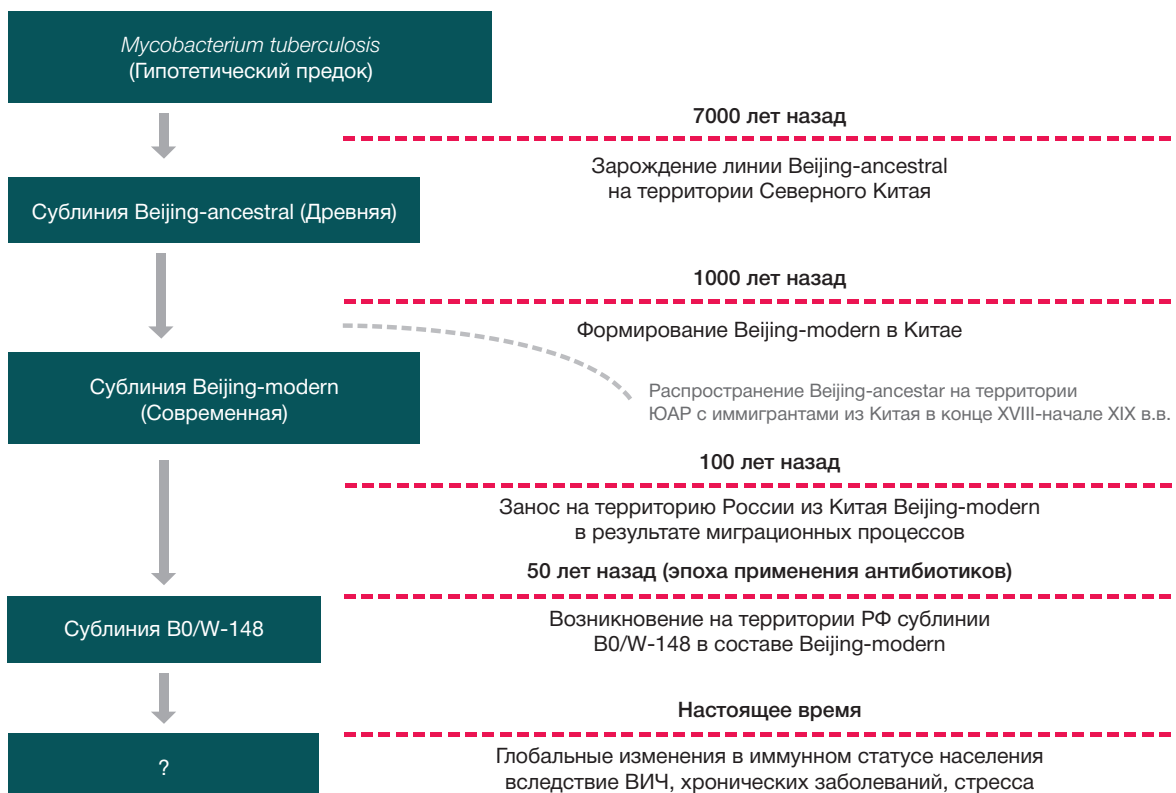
Mycobacterium tuberculosis
(Гипотетический предок)

7000 лет назад

Зарождение линии Beijing-ancestral на территории Северного Китая

Сублиния Beijing-ancestral (Древняя)

1000 лет назад

Формирование Beijing-modern в Китае

Сублиния Beijing-modern (Современная)

Распространение Beijing-ancestar на территории ЮАР с иммигрантами из Китая в конце XVIII-начале XIX в.в.

100 лет назад

Занос на территорию России из Китая Beijing-modern в результате миграционных процессов

50 лет назад (эпоха применения антибиотиков)

Сублиния B0/W-148

Возникновение на территории РФ сублинии B0/W-148 в составе Beijing-modern

Настоящее время

?

Глобальные изменения в иммунном статусе населения вследствие ВИЧ, хронических заболеваний, стресса